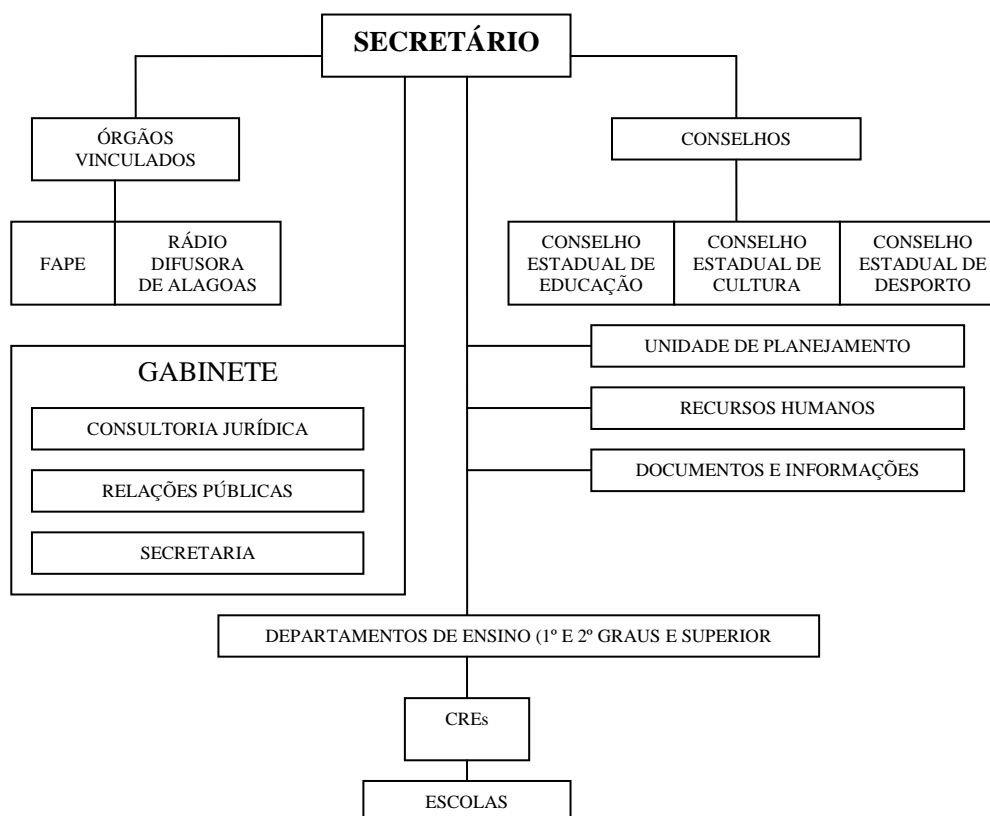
SECRETÁRIO

ÓRGÃOS VINCULADOS

FAPE

RÁDIO DIFUSORA DE ALAGOAS

CONSELHOS

CONSELHO ESTADUAL DE EDUCAÇÃO

CONSELHO ESTADUAL DE CULTURA

CONSELHO ESTADUAL DE DESPORTO

GABINETE

CONSULTORIA JURÍDICA

RELAÇÕES PÚBLICAS

SECRETARIA

UNIDADE DE PLANEJAMENTO

RECURSOS HUMANOS

DOCUMENTOS E INFORMAÇÕES

DEPARTAMENTOS DE ENSINO (1º E 2º GRAUS E SUPERIOR

CREs

ESCOLAS